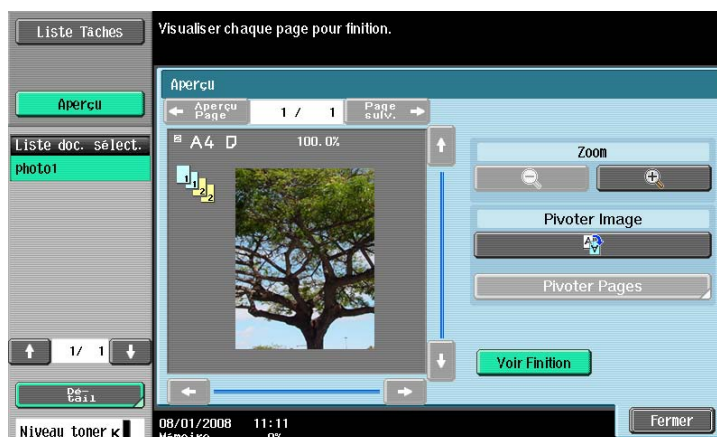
Liste Tâches

Visualiser chaque page pour finition.

Aperçu

Aperçu

Liste doc. sélect.

photo1

Aperçu Page

1 / 1

Page suiv.

A4

100.0%

1

1

2

2

Zoom

Pivoter Image

Pivoter Pages

1/ 1

Voir Finition

Dé-tail

Niveau toner K

08/01/2008 11:11

Mémoire 0%

Fermer